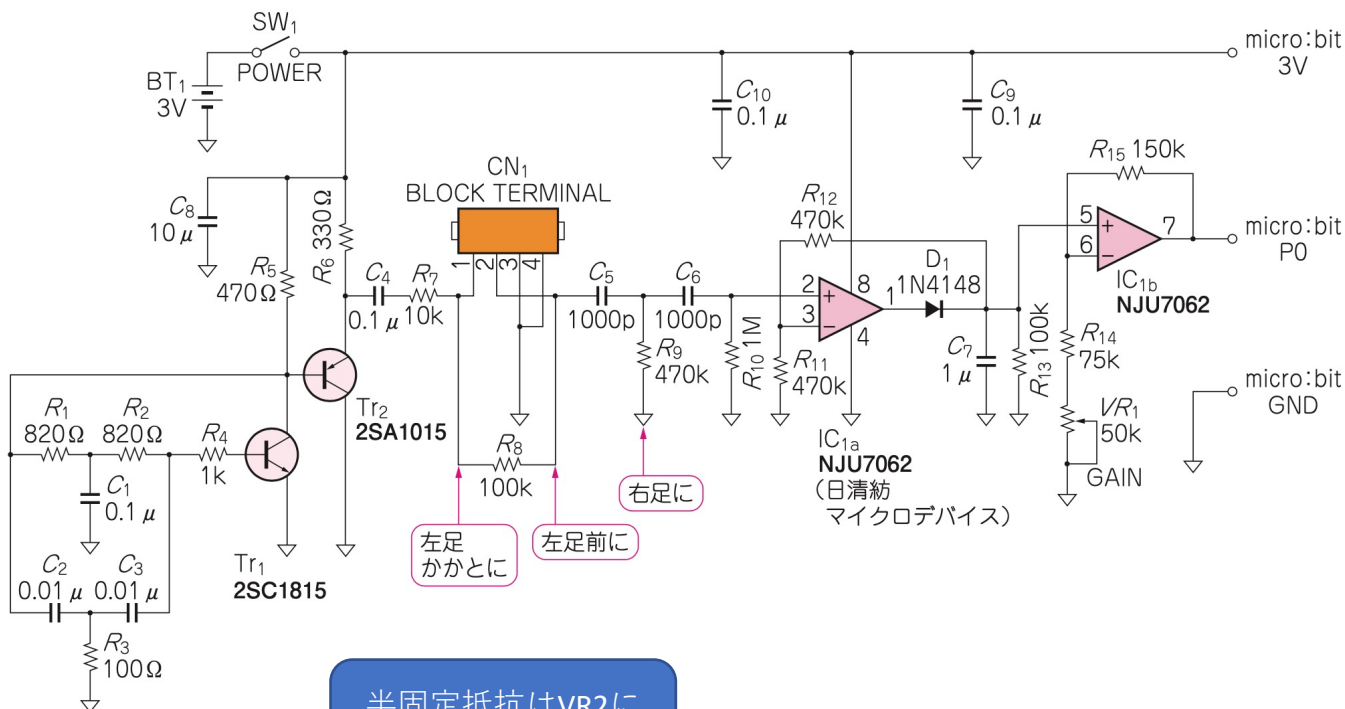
SW$_1$
POWER
BT$_1$
3V
micro:bit
3V
$C_{10}$
0.1 $\mu$
$C_9$
0.1 $\mu$
CN$_1$
BLOCK TERMINAL
$R_{15}$ 150k
$C_8$
10 $\mu$
$R_6$ 330Ω
$R_{12}$
470k
5
6
7
micro:bit
P0
$R_5$
470Ω
1
2
3
4
$C_4$
0.1 $\mu$
$R_7$
10k
$C_5$
1000p
$C_6$
1000p
2
3
8
1
4
D$_1$
1N4148
IC$_{1b}$
NJU7062
$R_9$
470k
$R_{10}$ 1M
$R_{11}$
470k
$C_7$
1 $\mu$
$R_{13}$ 100k
$R_{14}$
75k
micro:bit
GND
$R_1$
820Ω
$R_2$
820Ω
$R_4$
1k
Tr$_2$
2SA1015
$R_8$
100k
$VR_1$
50k
GAIN
IC$_{1a}$
NJU7062
(日清紡
マイクロデバイス)
$C_1$
0.1 $\mu$
右足に
$C_2$
0.01 $\mu$
$C_3$
0.01 $\mu$
Tr$_1$
2SC1815
左足
かかとに
左足前に
$R_3$
100Ω
半固定抵抗はVR2に